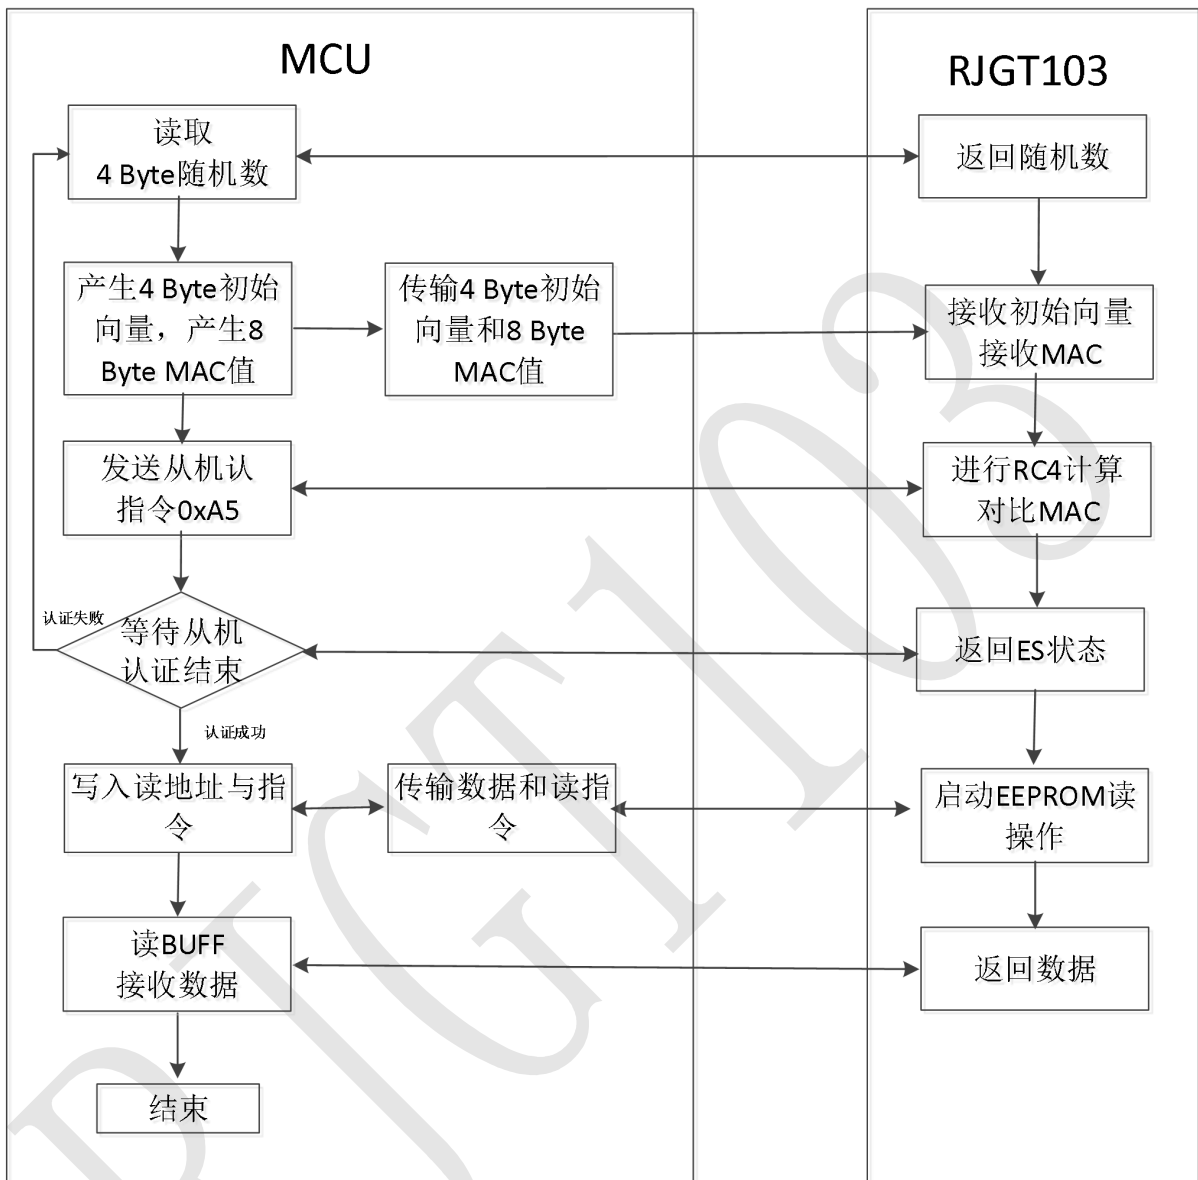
MCU

RJGT103

读取 4 Byte随机数

返回随机数

产生4 Byte初始向量，产生8 Byte MAC值

传输4 Byte初始向量和8 Byte MAC值

接收初始向量 接收MAC

发送从机认指令0xA5

进行RC4计算 对比MAC

认证失败

等待从机认证结束

返回ES状态

认证成功

写入读地址与指令

传输数据和读指令

启动EEPROM读操作

读BUFF 接收数据

返回数据

结束

RJGT103